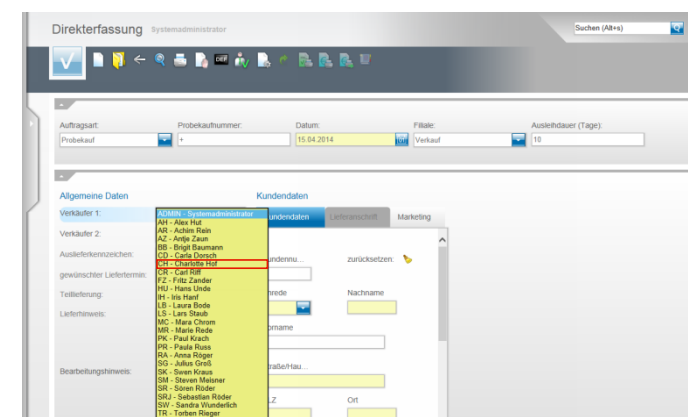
Direkterfassung Systemadministrator

Suchen (Alt+s)

DEF

Auftragsart: Probekauf
Probekaufnummer: +
Datum: 15.04.2014
Filiale: Verkauf
Ausleihdauer (Tage): 10

Allgemeine Daten
Verkäufer 1:
Verkäufer 2:
Auslieferkennzeichen:
gewünschter Liefertermin:
Teillieferung:
Lieferhinweis:
Bearbeitungshinweis:

ADMIN - Systemadministrator
AH - Alex Hut
AR - Achim Rein
AZ - Antje Zaun
BB - Brigit Baumann
CD - Carla Dorsch
CH - Charlotte Hof
CR - Carl Riff
FZ - Fritz Zander
HU - Hans Unde
IH - Iris Hanf
LB - Laura Bode
LS - Lars Staub
MC - Mara Chrom
MR - Marie Rede
PK - Paul Krach
PR - Paula Russ
RA - Anna Röger
SG - Julius Groß
SK - Swen Kraus
SM - Steven Meisner
SR - Sören Röder
SRJ - Sebastian Röder
SW - Sandra Wunderlich
TR - Torben Rieger

Kundendaten
Kundendaten
Lieferanschrift
Marketing
undennu...
zurücksetzen:
nrede
Nachname
orname
traße/Hau...
LZ
Ort